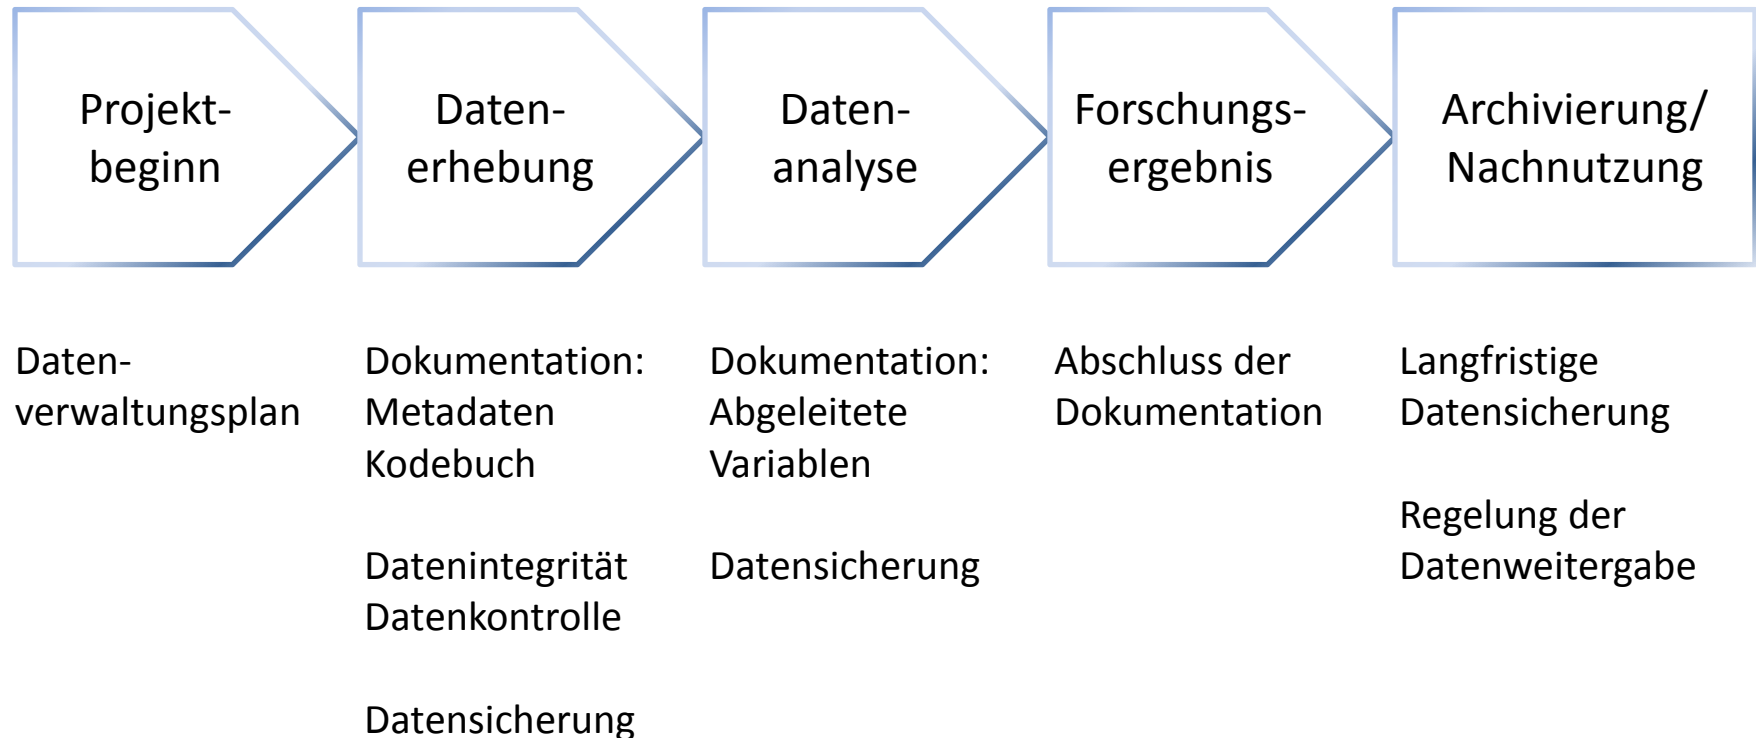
Projektbeginn

Datenerhebung

Datenanalyse

Forschungsergebnis

Archivierung/ Nachnutzung

Datenverwaltungsplan

Dokumentation: Metadaten Kodebuch

Datenintegrität Datenkontrolle

Datensicherung

Dokumentation: Abgeleitete Variablen

Datensicherung

Abschluss der Dokumentation

Langfristige Datensicherung

Regelung der Datenweitergabe